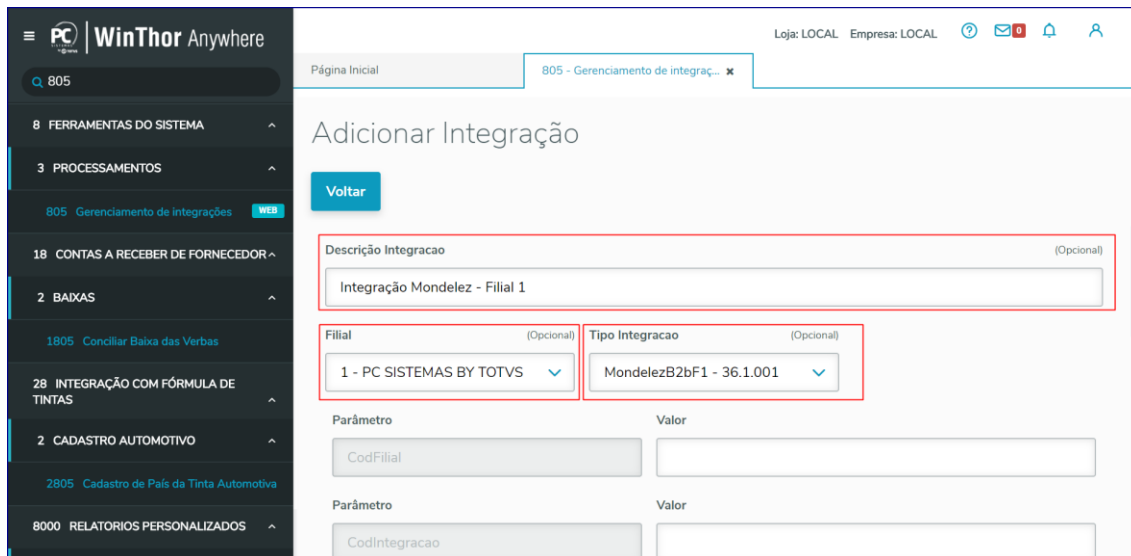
PC WinThor Anywhere

Loja: LOCAL Empresa: LOCAL 0

805

8 FERRAMENTAS DO SISTEMA

3 PROCESSAMENTOS

805 Gerenciamento de integrações WEB

18 CONTAS A RECEBER DE FORNECEDOR

2 BAIXAS

1805 Conciliar Baixa das Verbas

28 INTEGRAÇÃO COM FÓRMULA DE TINTAS

2 CADASTRO AUTOMOTIVO

2805 Cadastro de País da Tinta Automotiva

8000 RELATORIOS PERSONALIZADOS

Página Inicial

805 - Gerenciamento de integraç...

Adicionar Integração

Voltar

Descrição Integracao (Opcional)

Integração Mondelez - Filial 1

Filial (Opcional)

1 - PC SISTEMAS BY TOTVS

Tipo Integracao (Opcional)

MondelezB2bF1 - 36.1.001

Parâmetro

CodFilial

Valor

Parâmetro

CodIntegracao

Valor